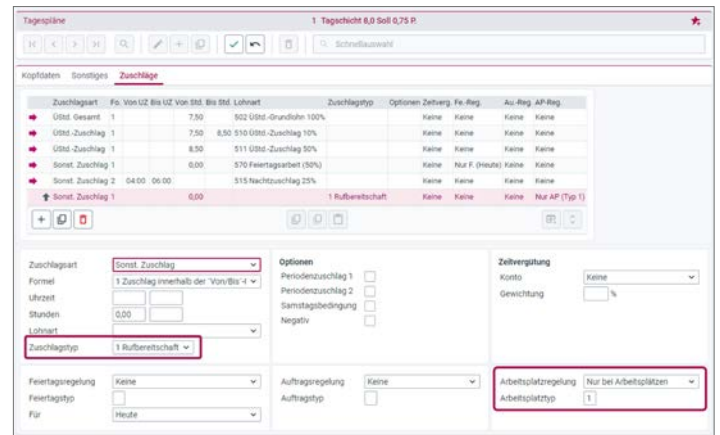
Tagespläne

1 Tagschicht 8,0 Soll 0,75 P.

Schnellauswahl

Kopfdaten Sonstiges Zuschläge

| Zuschlagsart | Fo. | Von UZ | Bis UZ | Von Std. | Bis Std. | Lohnart | Zuschlagstyp | Optionen | Zeitverg. | Fe.-Reg. | Au.-Reg. | AP-Reg. |
|---|---|---|---|---|---|---|---|---|---|---|---|---|
| Üstd. Gesamt | 1 | | | 7,50 | | 502 Üstd.-Grundlohn 100% | | | Keine | Keine | Keine | Keine |
| Üstd.-Zuschlag | 1 | | | 7,50 | 8,50 | 510 Üstd.-Zuschlag 10% | | | Keine | Keine | Keine | Keine |
| Üstd.-Zuschlag | 1 | | | 8,50 | | 511 Üstd.-Zuschlag 50% | | | Keine | Keine | Keine | Keine |
| Sonst. Zuschlag | 1 | | | 0,00 | | 570 Feiertagsarbeit (50%) | | | Keine | Nur F. (Heute) | Keine | Keine |
| Sonst. Zuschlag | 2 | 04:00 | 06:00 | | | 515 Nachtzuschlag 25% | | | Keine | Keine | Keine | Keine |
| Sonst. Zuschlag | 1 | | | 0,00 | | | 1 Rufbereitschaft | | Keine | Keine | Keine | Nur AP (Typ 1) |

Zuschlagsart Sonst. Zuschlag
Formel 1 Zuschlag innerhalb der 'Von/Bis'-I
Uhrzeit
Stunden 0,00
Lohnart
Zuschlagstyp 1 Rufbereitschaft

Optionen
Periodenzuschlag 1
Periodenzuschlag 2
Samstagsbedingung
Negativ

Zeitvergütung
Konto Keine
Gewichtung %

Feiertagsregelung Keine
Feiertagstyp
Für Heute

Auftragsregelung Keine
Auftragstyp

Arbeitsplatzregelung Nur bei Arbeitsplätzen
Arbeitsplatztyp 1